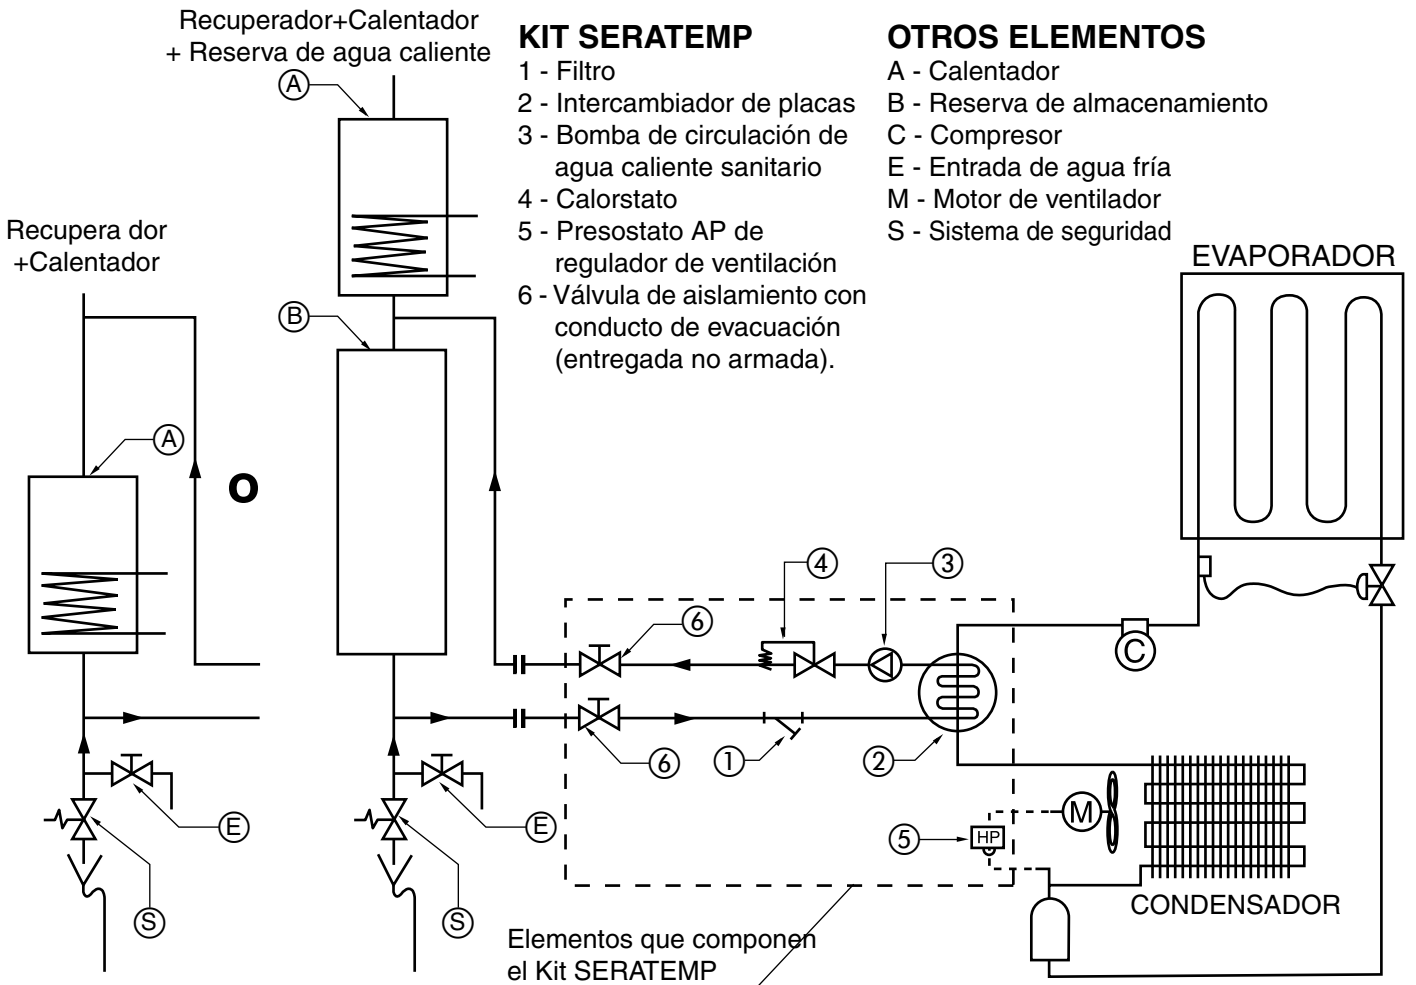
Recuperador+Calentador
+ Reserva de agua caliente

KIT SERATEMP
1 - Filtro
2 - Intercambiador de placas
3 - Bomba de circulación de agua caliente sanitario
4 - Calorstato
5 - Presostato AP de regulador de ventilación
6 - Válvula de aislamiento con conducto de evacuación (entregada no armada).

OTROS ELEMENTOS
A - Calentador
B - Reserva de almacenamiento
C - Compresor
E - Entrada de agua fría
M - Motor de ventilador
S - Sistema de seguridad

Recupera dor
+Calentador

EVAPORADOR

A
B
A
O
4
3
6
C
6
1
2
M
5
HP
E
E
S
S
CONDENSADOR

Elementos que componen el Kit SERATEMP